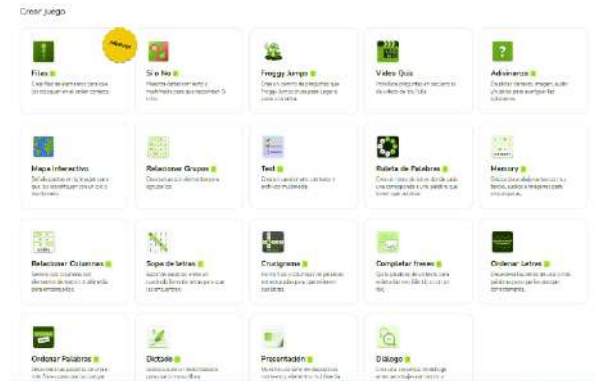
Crear juego

Filas
Crea filas de elementos para que los coloquen en el orden correcto.

Nuevo

Si o No
Preguntas con texto y multimedia para que respondan Sí o No.

Froggy Jumps
Crea una carrera de preguntas que Froggy Jumps el jugador para llegar a una meta.

Video Quiz
Introduce preguntas en un punto del vídeo de YouTube.

Adivinanza
Crea adivinanzas con texto, imagen, audio o vídeo para que los jugadores las adivinen.

Mapa Interactivo
Señala puntos en la imagen para que los identifiquen con un clic o escribiendo.

Relacionar Grupos
Crea grupos de elementos para agruparlos.

Test
Crea preguntas de test con texto y archivos multimedia.

Ruleta de Palabras
Crea una ruleta de letras donde cada una corresponda a una palabra que deben adivinar.

Memory
Crea parejas de elementos con textos, audios o imágenes para que encuentren las parejas.

Relacionar Columnas
Relaciona dos columnas de elementos de texto o multimedia para emparejarlos.

Sopa de letras
Escribe palabras y se crea una sopa de letras para que las encuentren.

Crucigrama
Escribe filas y columnas de palabras con sus pistas para que resuelvan el crucigrama.

Completar frases
Quita palabras de una frase para que las rellenen con texto o con un clic.

Ordenar Letras
Desordena las letras de una o varias palabras para que las pongan en orden correcto.

Ordenar Palabras
Desordena las palabras de una frase para que las coloquen en orden.

Dictado
Graba audios con un texto para que lo escriban.

Presentación
Muestra contenido multimedia en diapositivas.

Diálogo
Crea una conversación para que la sigan.